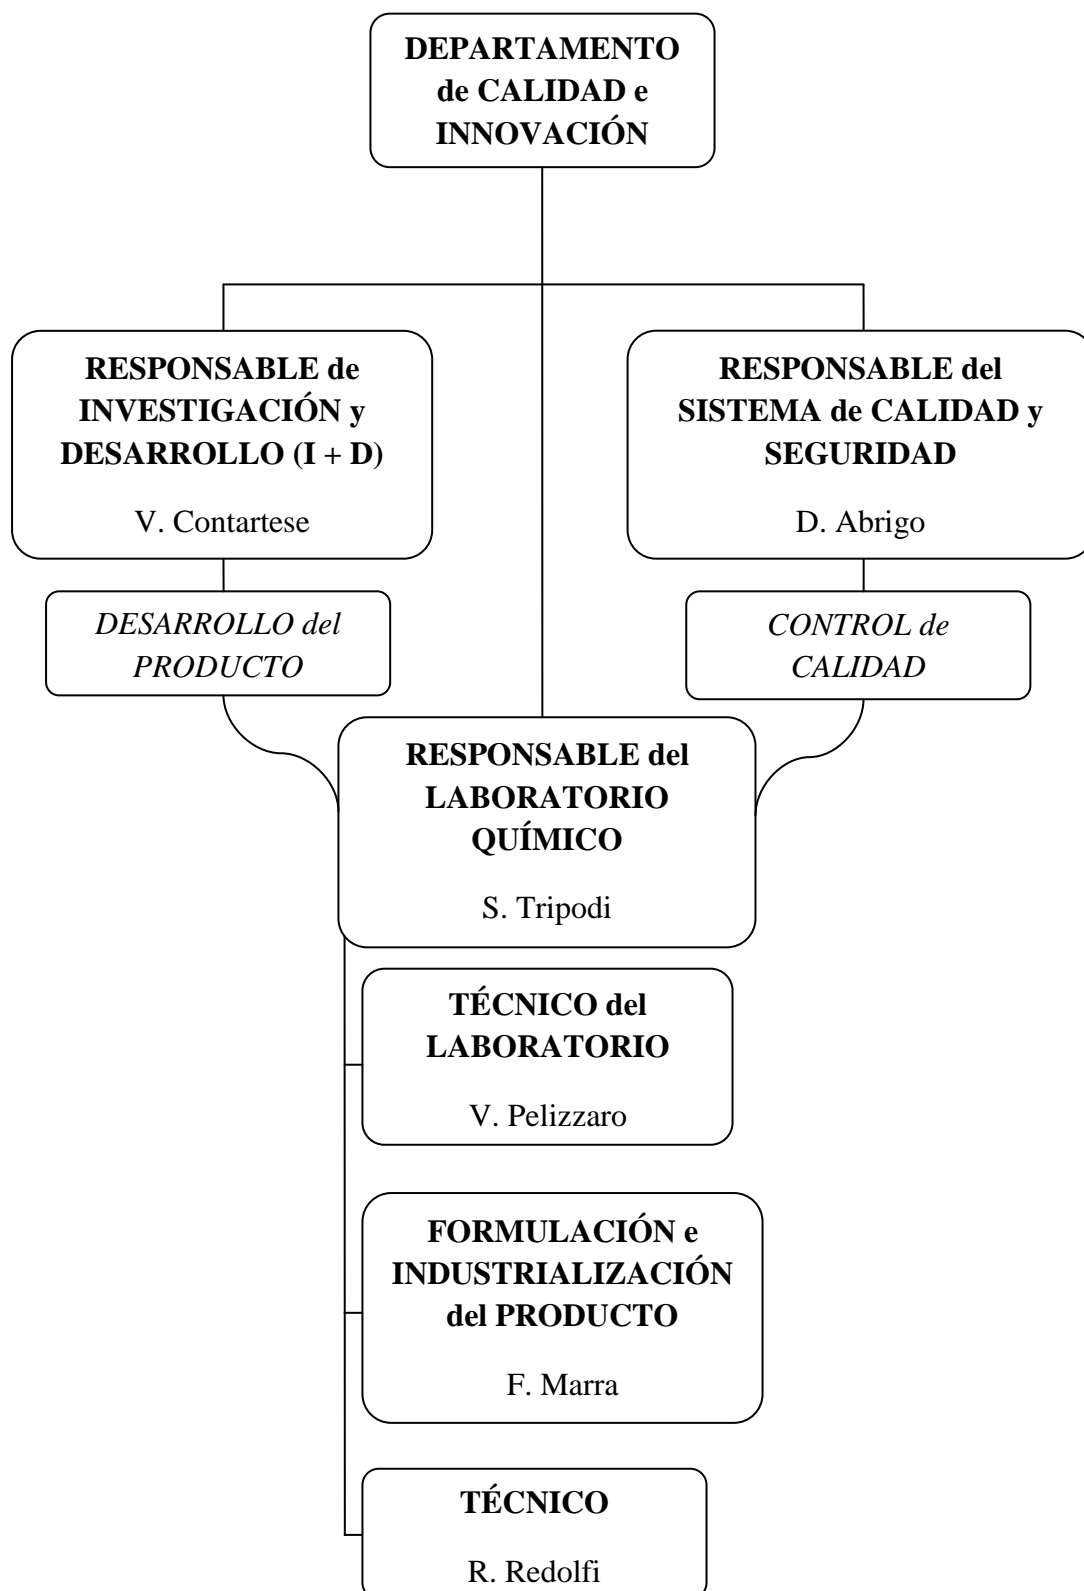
DEPARTAMENTO de CALIDAD e INNOVACIÓN

RESPONSABLE de INVESTIGACIÓN y DESARROLLO (I + D)

V. Contartese

RESPONSABLE del SISTEMA de CALIDAD y SEGURIDAD

D. Abrigo

DESARROLLO del PRODUCTO

CONTROL de CALIDAD

RESPONSABLE del LABORATORIO QUÍMICO

S. Tripodi

TÉCNICO del LABORATORIO

V. Pelizzaro

FORMULACIÓN e INDUSTRIALIZACIÓN del PRODUCTO

F. Marra

TÉCNICO

R. Redolfi